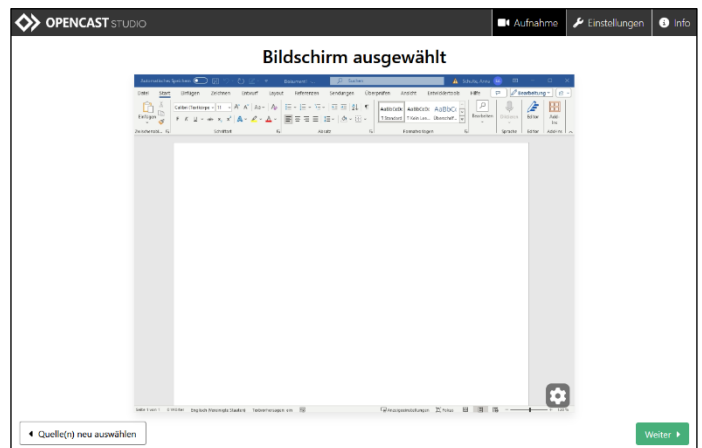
OPENCAST STUDIO

Aufnahme

Einstellungen

Info

Bildschirm ausgewählt

Automatisches Speichern

Dokument1

Suchen

Datei Start Einfügen Zeichnen Entwurf Layout Referenzen Sendungen Überprüfen Ansicht Entwicklertools Hilfe

Bearbeitung

Einfügen

Calibri (Textkörper)

11

Zwischenablage

Schriftart

Absatz

Formatvorlagen

AaBbCcDc

1 Standard

AaBbCcDc

1 Kein Lee...

AaBbCc

Überschrif...

Bearbeiten

Diktieren

Editor

Add-Ins

Sprache

Editor

Add-Ins

Seite 1 von 1

0 Wörter

Englisch (Vereinigte Staaten)

Textvorhersagen: Ein

Anzeigeeinstellungen

Fokus

Quelle(n) neu auswählen

Weiter